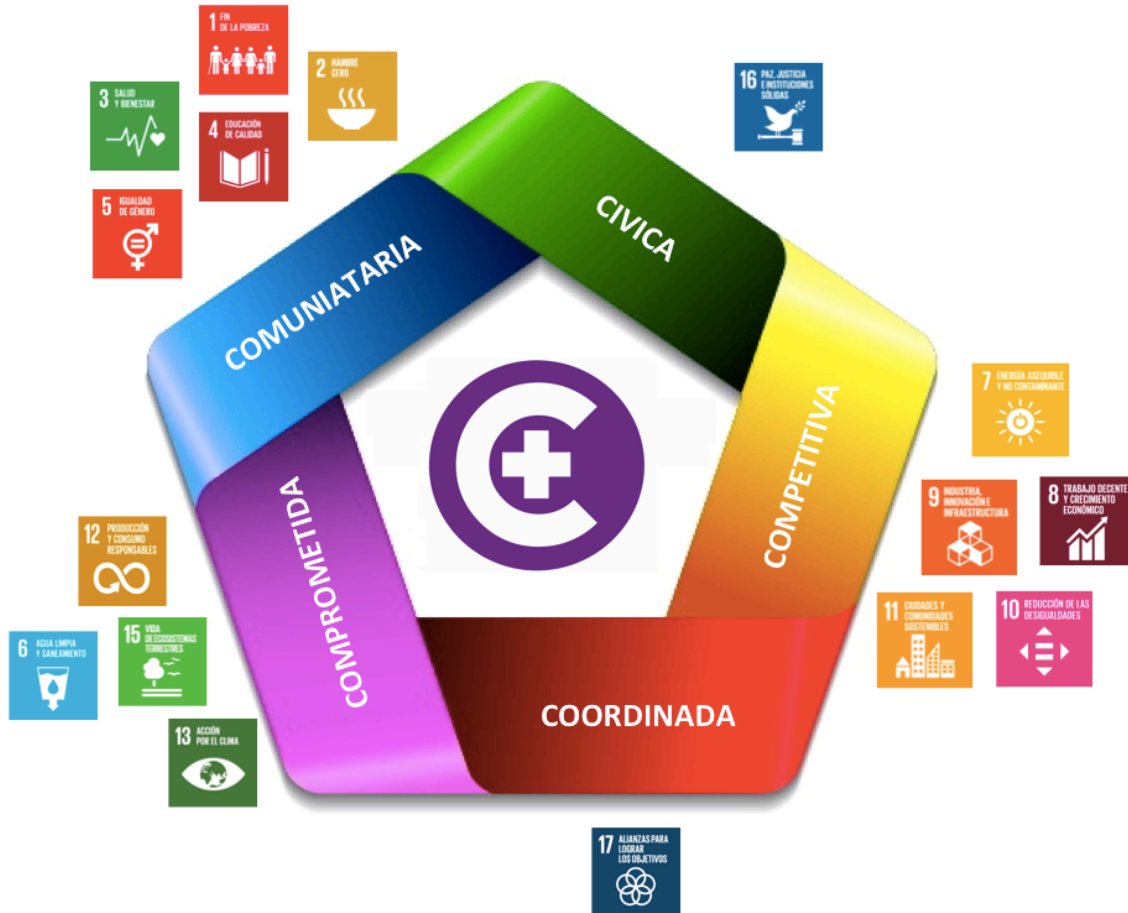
1 FIN DE LA POBREZA

2 HAMBRE CERO

3 SALUD Y BIENESTAR

4 EDUCACIÓN DE CALIDAD

5 IGUALDAD DE GÉNERO

16 PAZ, JUSTICIA E INSTITUCIONES SÓLIDAS

CIVICA

COMUNIATARIA

COMPETITIVA

COMPROMETIDA

COORDINADA

7 ENERGÍA ASEQUIBLE Y NO CONTAMINANTE

9 INDUSTRIA, INNOVACIÓN E INFRAESTRUCTURA

8 TRABAJO DECENTE Y CRECIMIENTO ECONÓMICO

12 PRODUCCIÓN Y CONSUMO RESPONSABLES

11 CIUDADES Y COMUNIDADES SOSTENIBLES

10 REDUCCIÓN DE LAS DESIGUALDADES

6 AGUA LIMPIA Y SANEAMIENTO

15 VIDA DE ECOSISTEMAS TERRESTRES

13 ACCIÓN POR EL CLIMA

17 ALIANZAS PARA LOGRAR LOS OBJETIVOS